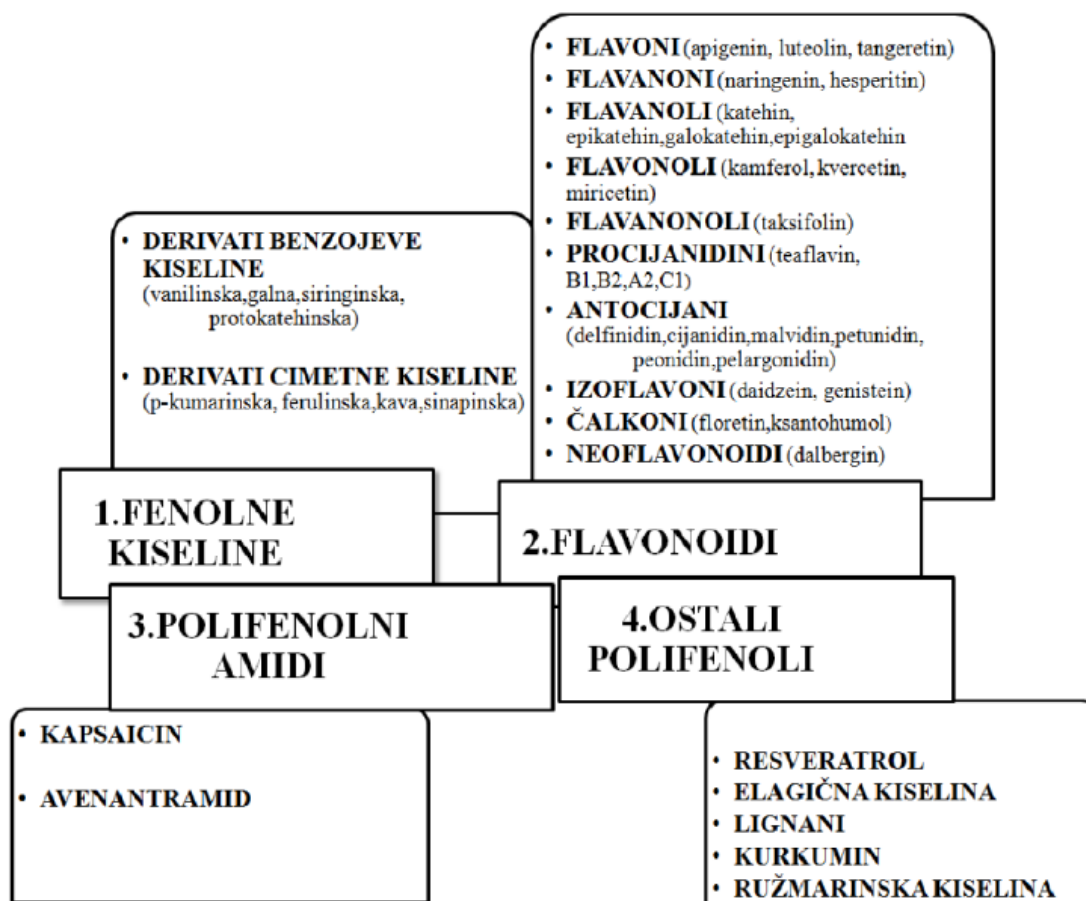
• DERIVATI BENZOJEVE KISELINE (vanilinska,galna,siringinska, protokatehinska)

• DERIVATI CIMETNE KISELINE (p-kumarinska, ferulinska,kava,sinapinska)

• FLAVONI (apigenin, luteolin, tangeretin)
• FLAVANONI (naringenin, hesperitin)
• FLAVANOLI (katehin, epikatehin,galokatehin,epigalokatehin
• FLAVONOLI (kamferol, kvercetin, miricetin)
• FLAVANONOLI (taksifolin)
• PROCIJANIDINI (teaflavin, B1,B2,A2,C1)
• ANTOCIJANI (delfinidin,cijanidin,malvidin,petunidin, peonidin,pelargonidin)
• IZOFLAVONI (daidzein, genistein)
• ČALKONI (floretin,ksantohumol)
• NEOFLAVONOIDI (dalbergin)

1.FENOLNE KISELINE

2.FLAVONOIDI

3.POLIFENOLNI AMIDI

4.OSTALI POLIFENOLI

• KAPSAICIN

• AVENANTRAMID

• RESVERATROL
• ELAGIČNA KISELINA
• LIGNANI
• KURKUMIN
• RUŽMARINSKA KISELINA